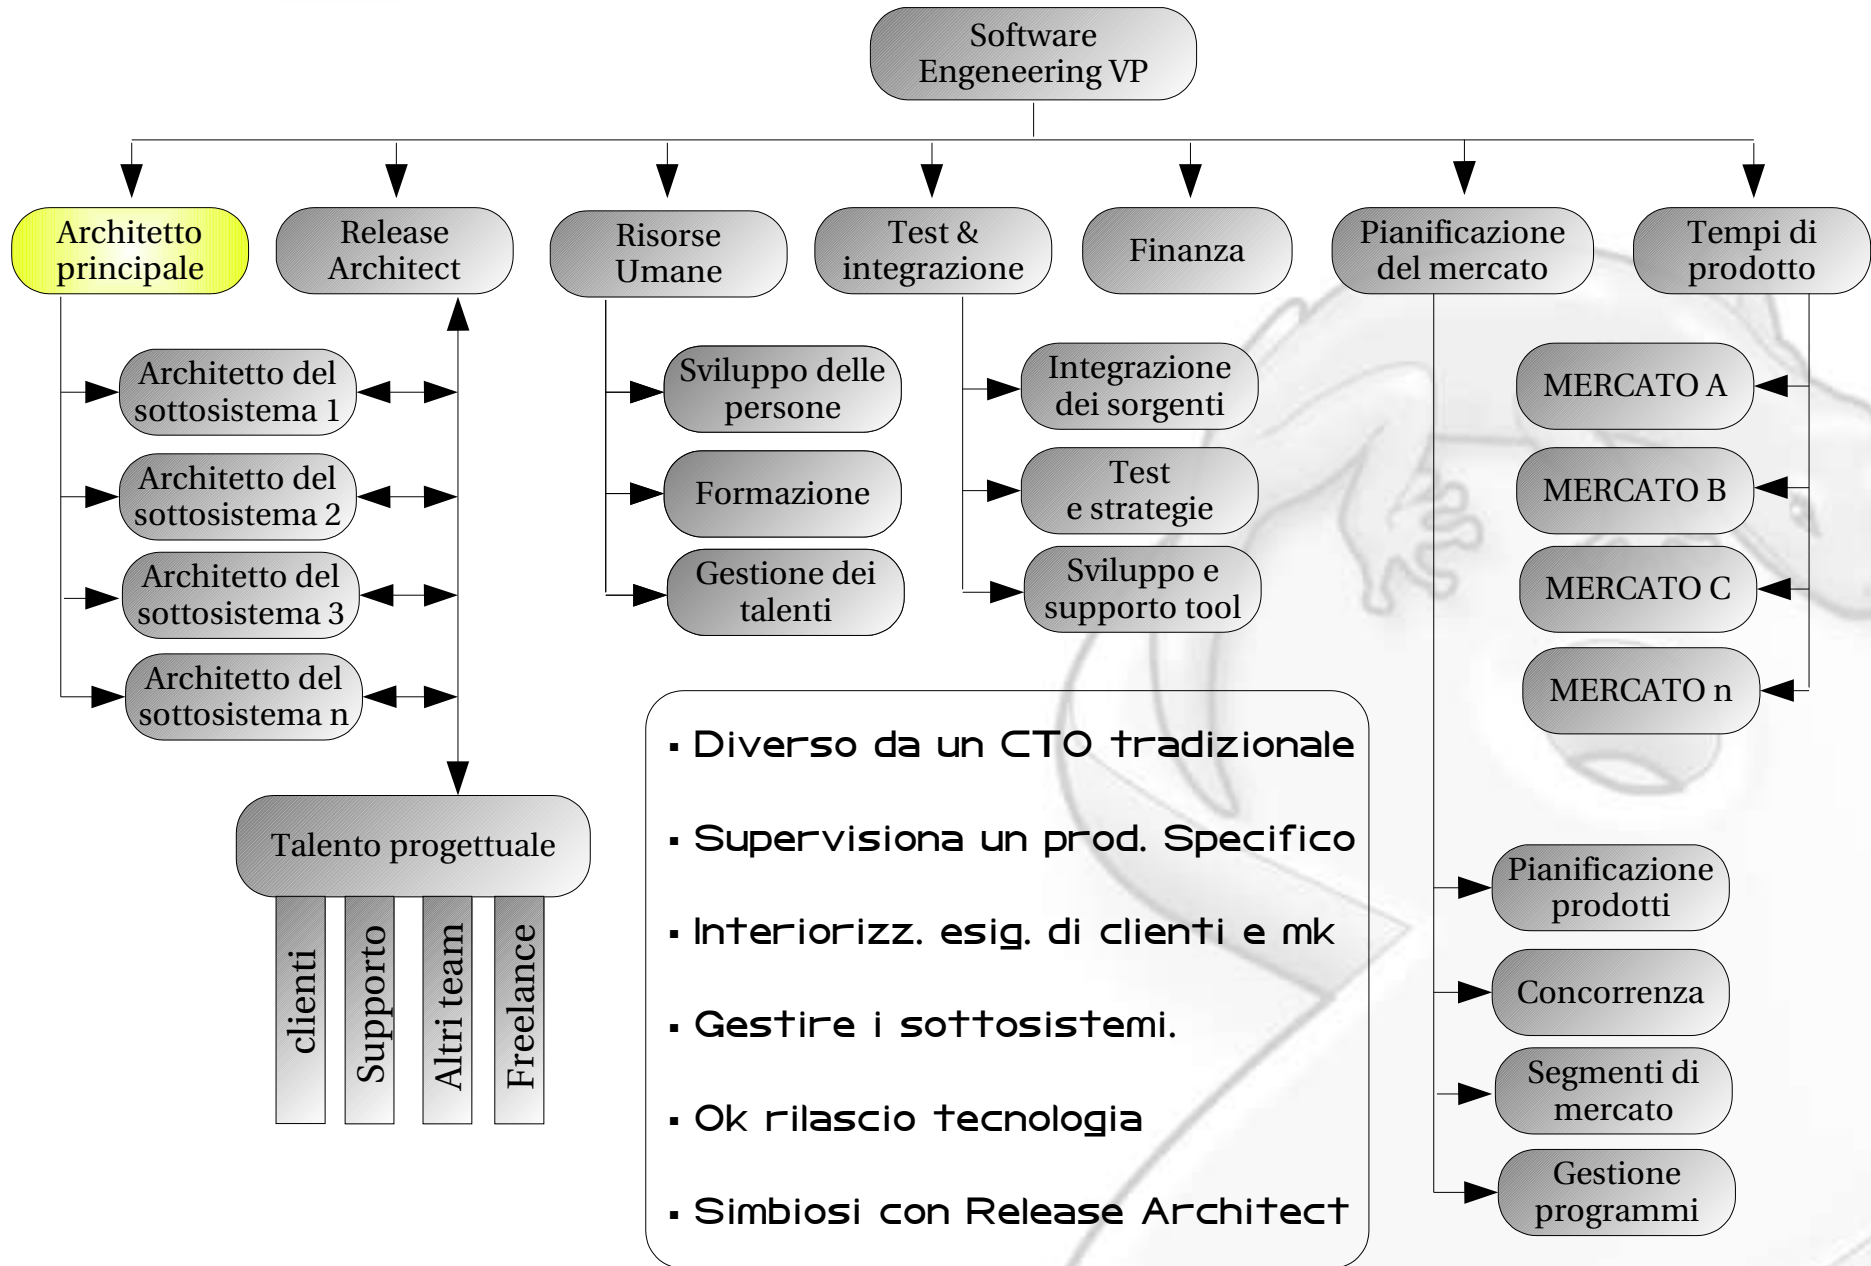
Software Engeneering VP

Architetto principale

Release Architect

Risorse Umane

Test & integrazione

Finanza

Pianificazione del mercato

Tempi di prodotto

Architetto del sottosistema 1

Architetto del sottosistema 2

Architetto del sottosistema 3

Architetto del sottosistema n

Talento progettuale

clienti

Supporto

Altri team

Freelance

Sviluppo delle persone

Formazione

Gestione dei talenti

Integrazione dei sorgenti

Test e strategie

Sviluppo e supporto tool

MERCATO A

MERCATO B

MERCATO C

MERCATO n

Pianificazione prodotti

Concorrenza

Segmenti di mercato

Gestione programmi

▪ Diverso da un CTO tradizionale

▪ Supervisiona un prod. Specifico

▪ Interiorizz. esig. di clienti e mk

▪ Gestire i sottosistemi.

▪ Ok rilascio tecnologia

▪ Simbiosi con Release Architect